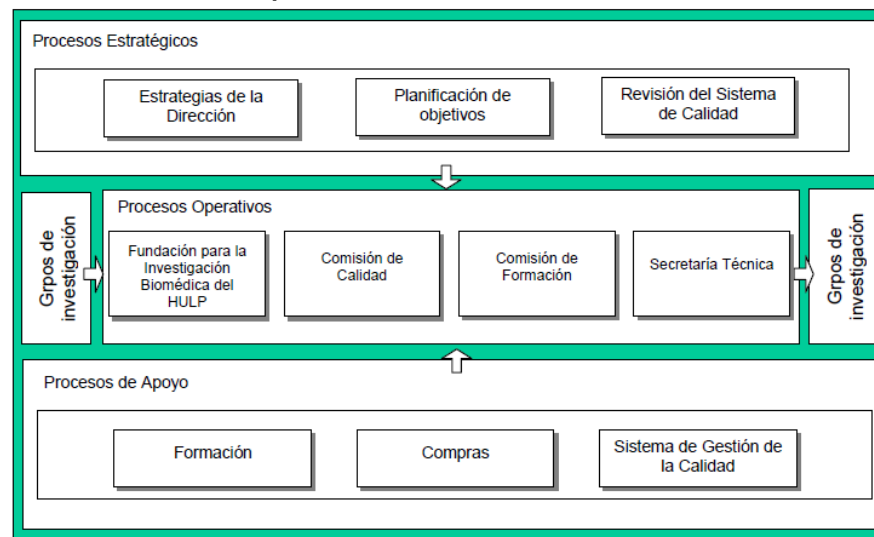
Procesos Estratégicos

Estrategias de la Dirección

Planificación de objetivos

Revisión del Sistema de Calidad

Grpos de investigación

Procesos Operativos

Fundación para la Investigación Biomédica del HULP

Comisión de Calidad

Comisión de Formación

Secretaría Técnica

Grpos de investigación

Procesos de Apoyo

Formación

Compras

Sistema de Gestión de la Calidad